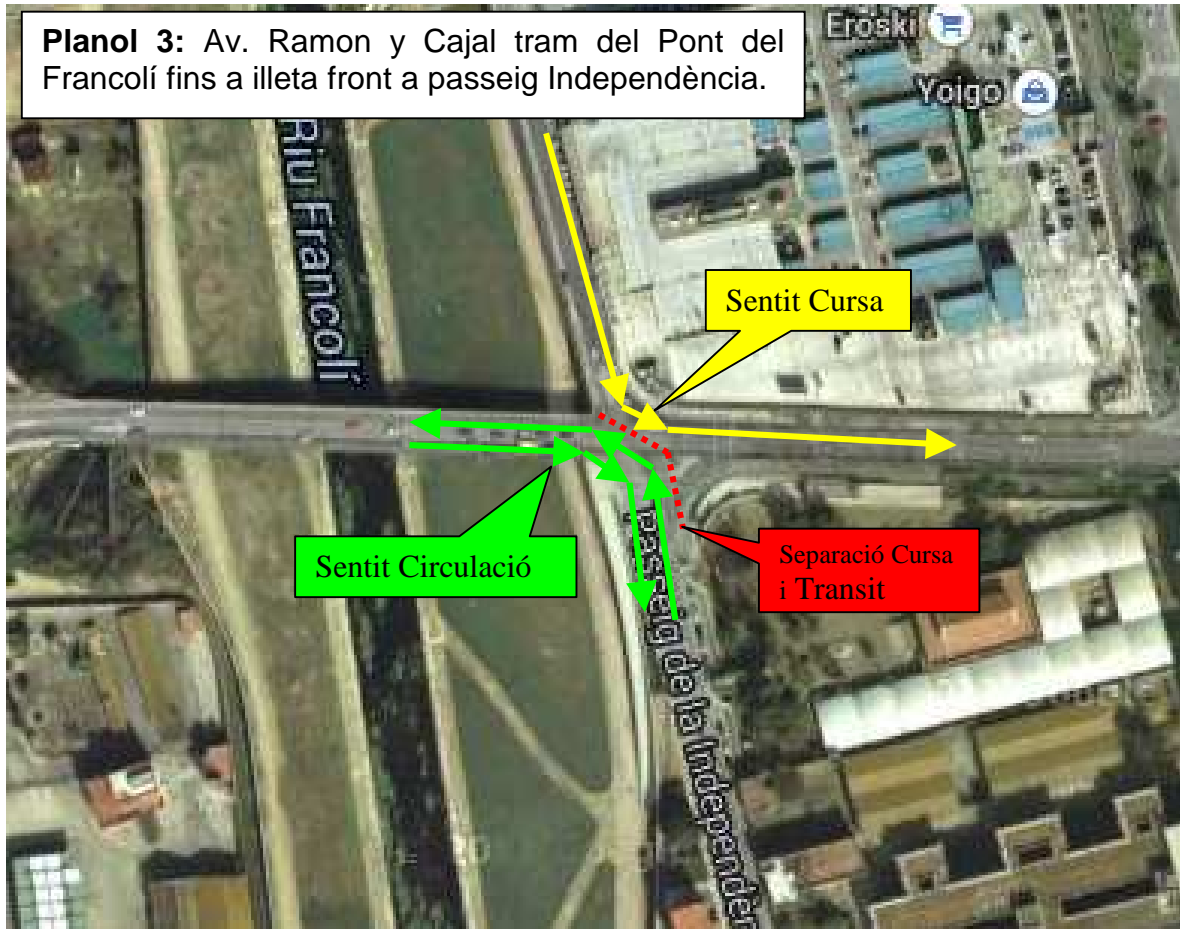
**Planol 3:** Av. Ramon y Cajal tram del Pont del Francolí fins a illeta front a passeig Independència.

Eroski

Yoigo

Riu Francolí

Sentit Cursa

Sentit Circulació

Separació Cursa i Transit

passeig de la Independèn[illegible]